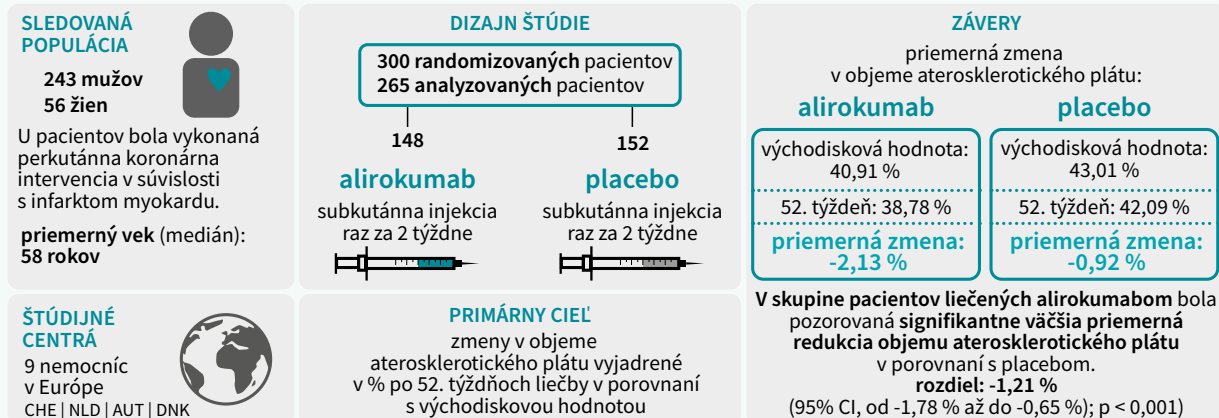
SLEDOVANÁ POPULÁCIA

243 mužov
56 žien

U pacientov bola vykonaná perkutánna koronárna intervencia v súvislosti s infarktom myokardu.

priemerný vek (medián): 58 rokov

DIZAJN ŠTÚDIE

300 randomizovaných pacientov
265 analyzovaných pacientov

148

152

alirokumab

subkutánna injekcia raz za 2 týždne

placebo

subkutánna injekcia raz za 2 týždne

ZÁVERY

priemerná zmena v objeme aterosklerotického plátu:

alirokumab

východisková hodnota: 40,91 %

52. týždeň: 38,78 %

priemerná zmena: -2,13 %

placebo

východisková hodnota: 43,01 %

52. týždeň: 42,09 %

priemerná zmena: -0,92 %

V skupine pacientov liečených alirokumabom bola pozorovaná signifikantne väčšia priemerná redukcia objemu aterosklerotického plátu v porovnaní s placebom.
rozdiel: -1,21 %
(95% CI, od -1,78 % až do -0,65 %); p < 0,001)

ŠTÚDIJNÉ CENTRÁ

9 nemocníc v Európe
CHE | NLD | AUT | DNK

PRIMÁRNY CIEĽ

zmeny v objeme aterosklerotického plátu vyjadrené v % po 52. týždňoch liečby v porovnaní s východiskovou hodnotou